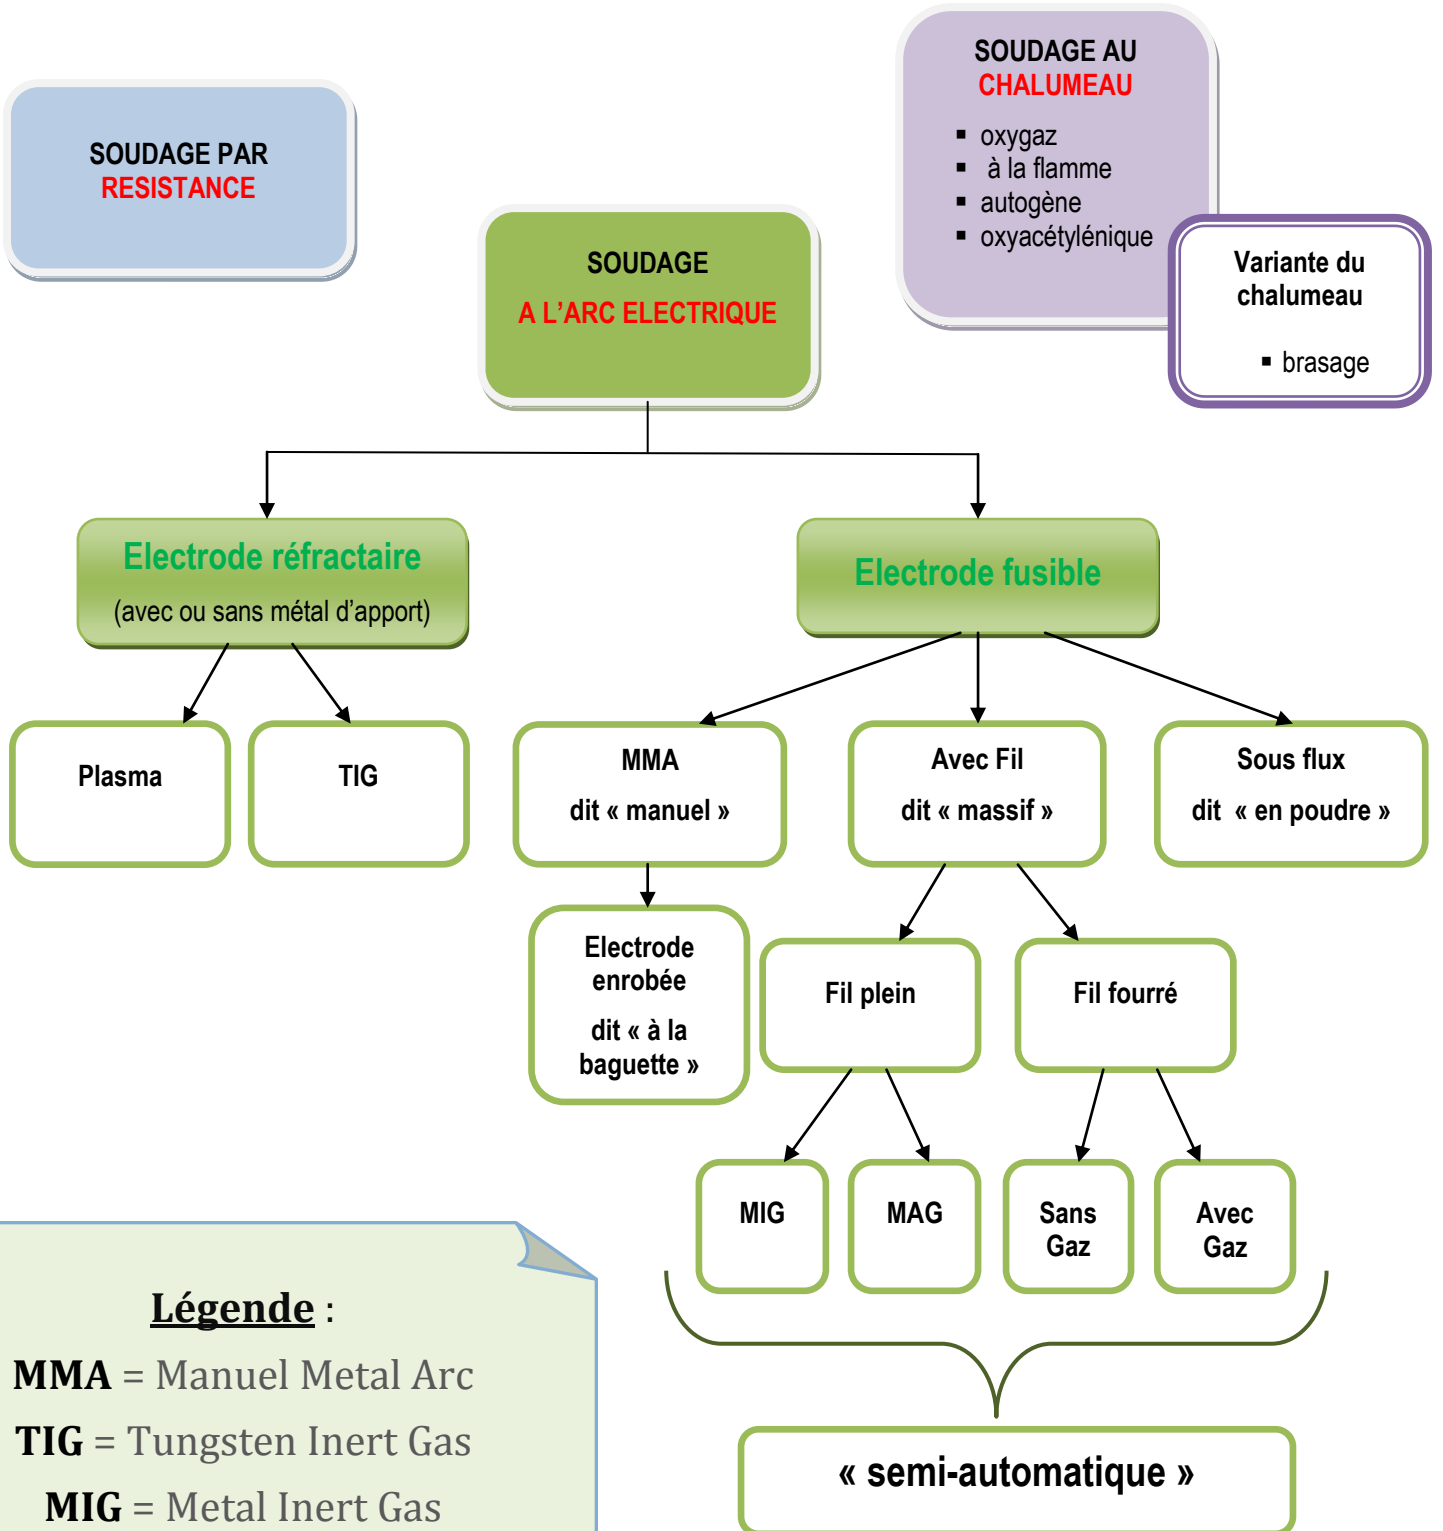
SOUDAGE PAR RESISTANCE

SOUDAGE A L'ARC ELECTRIQUE

SOUDAGE AU CHALUMEAU
- oxygaz
- à la flamme
- autogène
- oxyacétylénique

Variante du chalumeau
- brasage

Electrode réfractaire
(avec ou sans métal d'apport)

Electrode fusible

Plasma

TIG

MMA
dit « manuel »

Avec Fil
dit « massif »

Sous flux
dit « en poudre »

Electrode enrobée
dit « à la baguette »

Fil plein

Fil fourré

MIG

MAG

Sans Gaz

Avec Gaz

« semi-automatique »

Légende :
MMA = Manuel Metal Arc
TIG = Tungsten Inert Gas
MIG = Metal Inert Gas